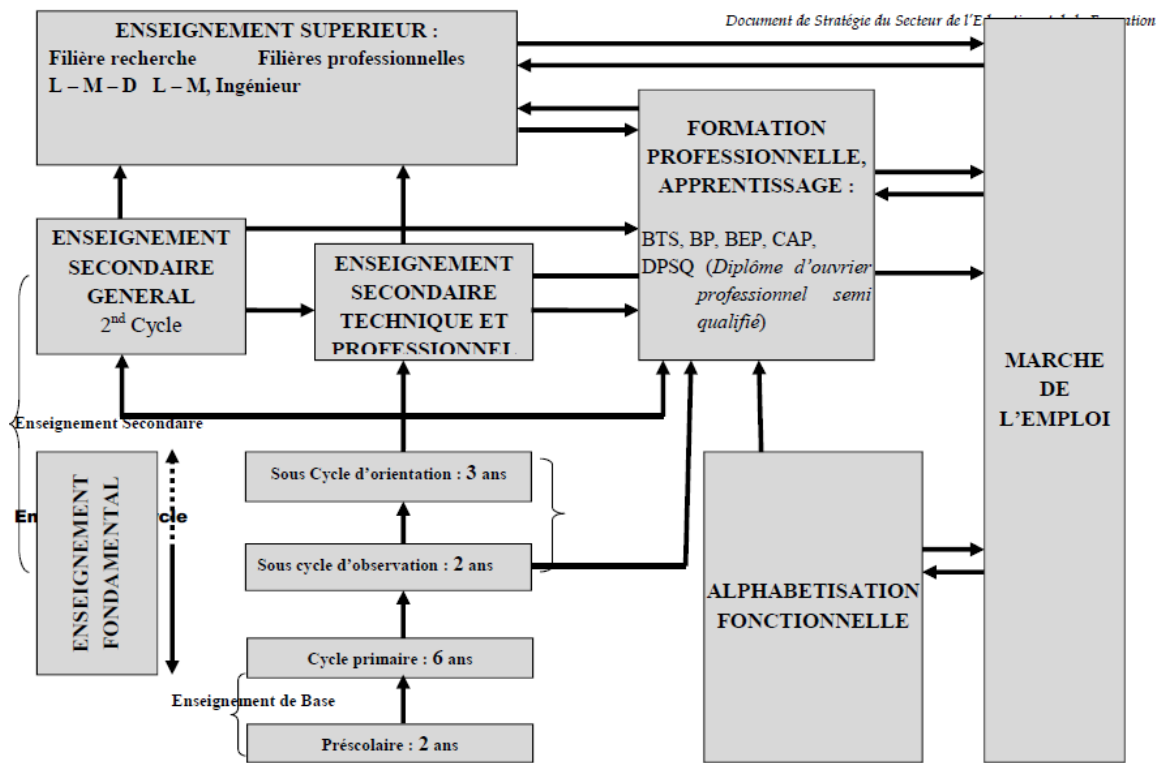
Document de Stratégie du Secteur de l'E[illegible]

ENSEIGNEMENT SUPERIEUR :
Filière recherche Filières professionnelles
L – M – D L – M, Ingénieur

FORMATION PROFESSIONNELLE, APPRENTISSAGE :

BTS, BP, BEP, CAP, DPSQ (Diplôme d'ouvrier professionnel semi qualifié)

ENSEIGNEMENT SECONDAIRE GENERAL
2$^{nd}$ Cycle

ENSEIGNEMENT SECONDAIRE TECHNIQUE ET PROFESSIONNEL

MARCHE DE L'EMPLOI

Enseignement Secondaire

ENSEIGNEMENT FONDAMENTAL

En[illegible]cle

Sous Cycle d'orientation : 3 ans

Sous cycle d'observation : 2 ans

ALPHABETISATION FONCTIONNELLE

Cycle primaire : 6 ans

Enseignement de Base

Préscolaire : 2 ans